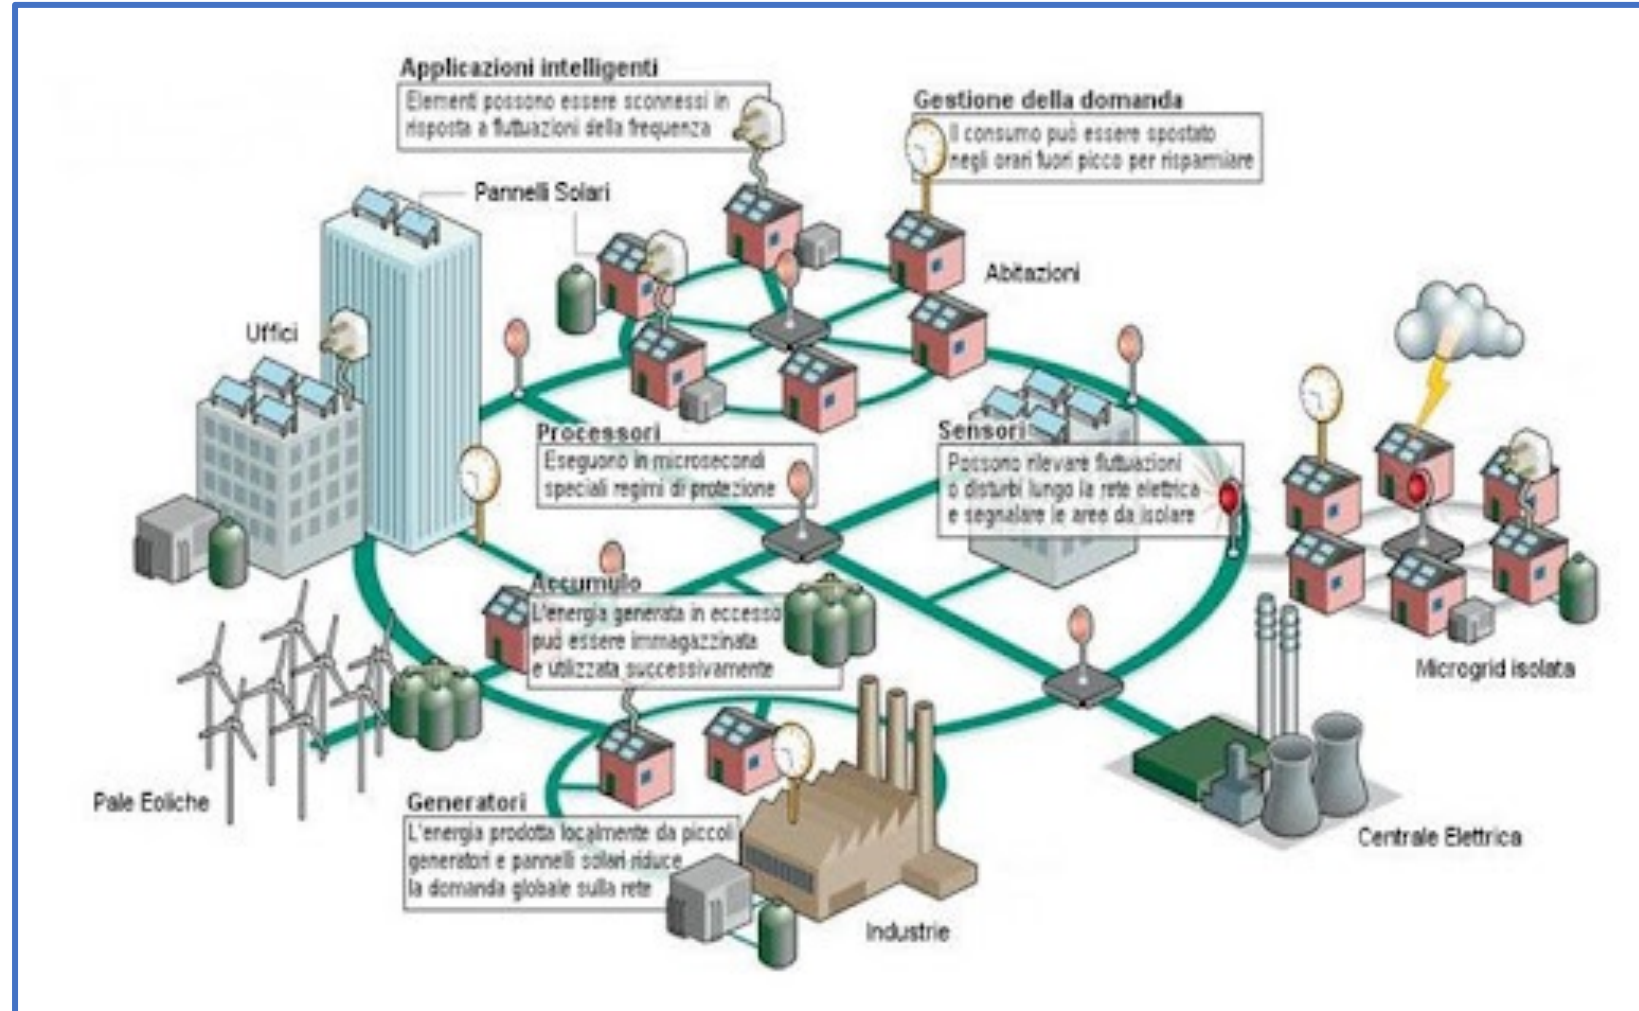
Applicazioni intelligenti
Elementi possono essere sconnessi in risposta a fluttuazioni della frequenza

Gestione della domanda
Il consumo può essere spostato negli orari fuori picco per risparmiare

Pannelli Solari

Abitazioni

Uffici

Processori
Eseguono in microsecondi speciali regimi di protezione

Sensori
Possono rilevare fluttuazioni o disturbi lungo la rete elettrica e segnalare le aree da isolare

Accumulo
L'energia generata in eccesso può essere immagazzinata e utilizzata successivamente

Microgrid isolata

Pale Eoliche

Generatori
L'energia prodotta localmente da piccoli generatori e pannelli solari riduce la domanda globale sulla rete

Centrale Elettrica

Industrie